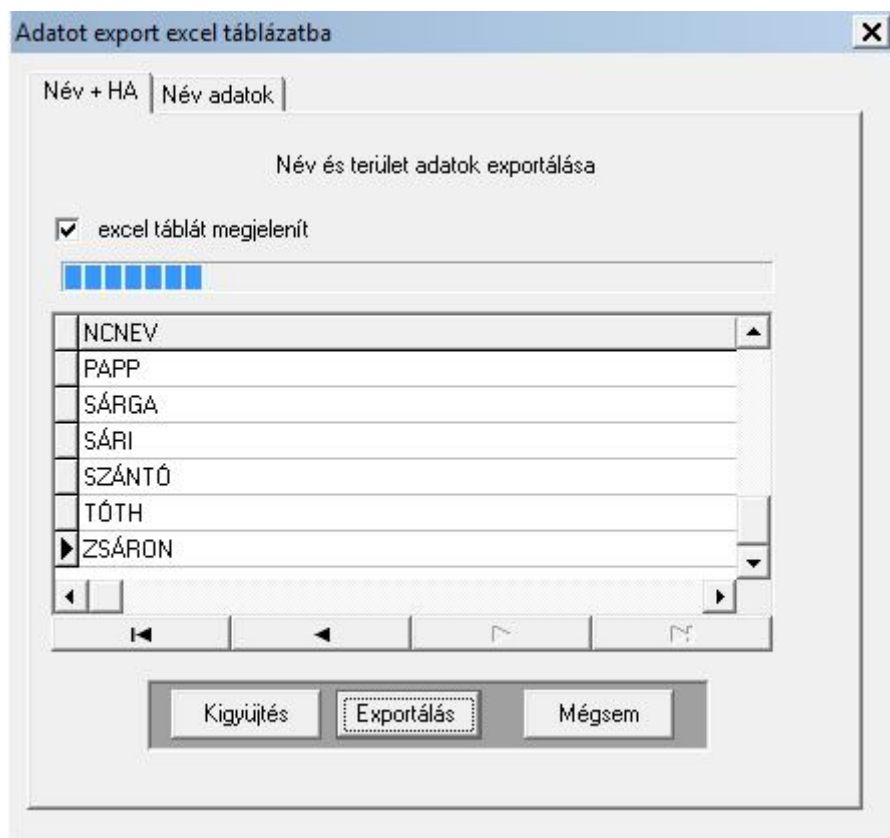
Adatot export excel táblázatba

Név + HA | Név adatok

Név és terület adatok exportálása

excel táblát megjelenít

| NCNEV |
|---|
| PAPP |
| SÁRGA |
| SÁRI |
| SZÁNTÓ |
| TÓTH |
| ZSÁRON |

Kigyüjtés Exportálás Mégsem